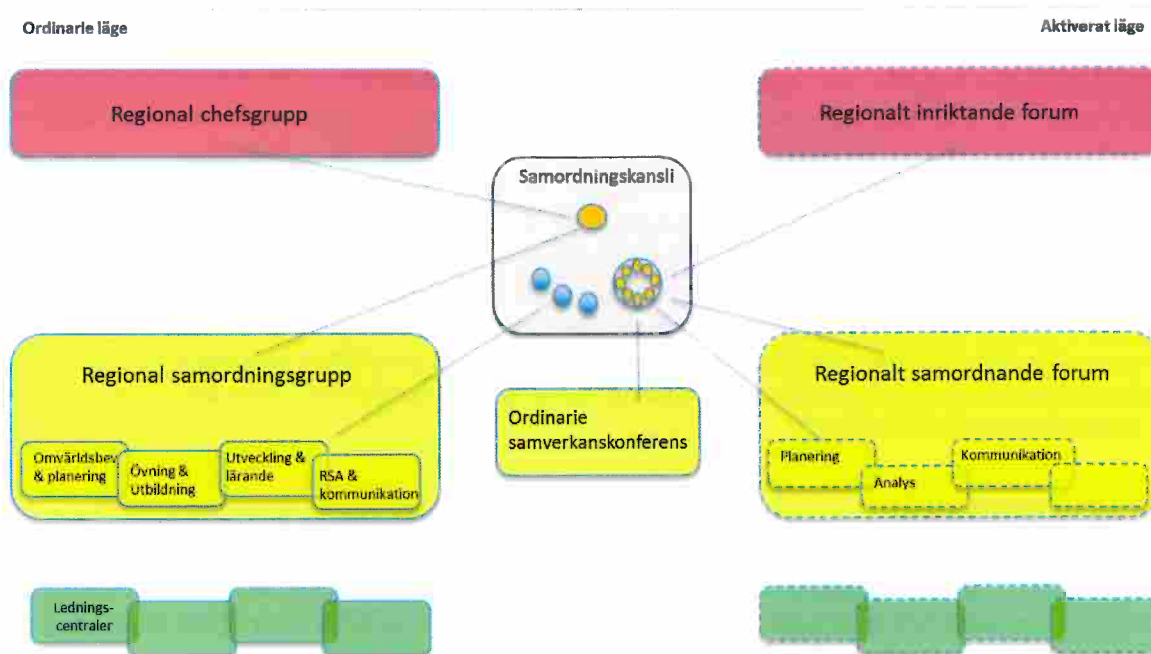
Ordinarie läge

Aktiverat läge

Regional chefsgrupp

Regionalt inriktande forum

Samordningskansli

Regional samordningsgrupp

Omvärldsbev & planering

Övning & utbildning

Utveckling & lärande

RSA & kommunikation

Ordinarie samverkanskonferens

Regionalt samordnande forum

Planering

Analys

Kommunikation

Lednings-centraler